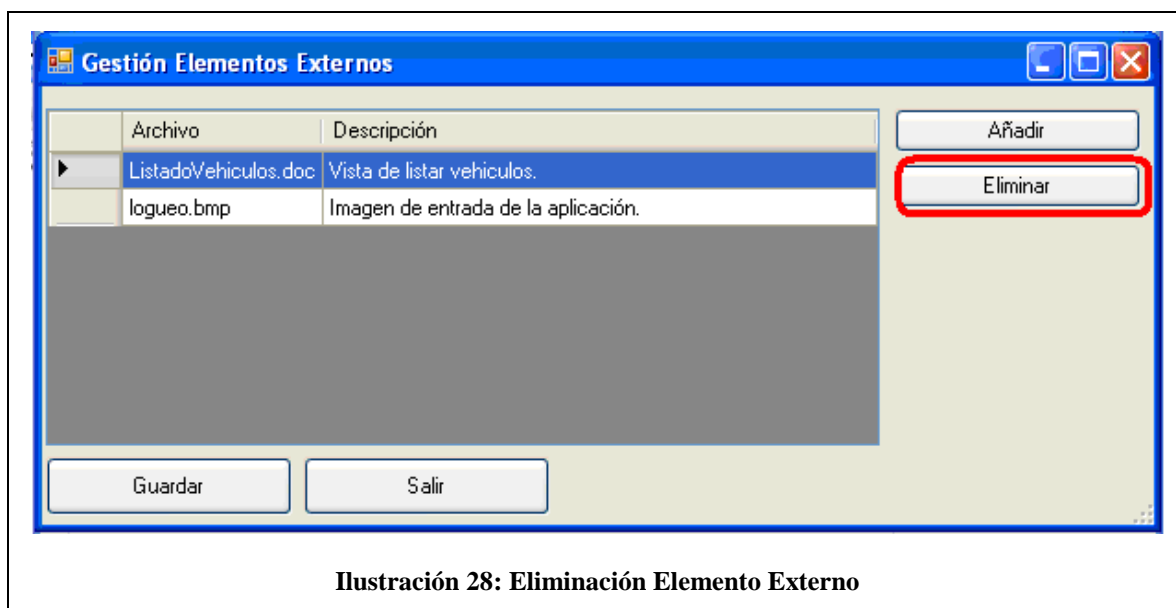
Gestión Elementos Externos

| | Archivo | Descripción |
|---|---|---|
| ▶ | ListadoVehiculos.doc | Vista de listar vehiculos. |
| | logueo.bmp | Imagen de entrada de la aplicación. |

Añadir

Eliminar

Guardar

Salir

Ilustración 28: Eliminación Elemento Externo